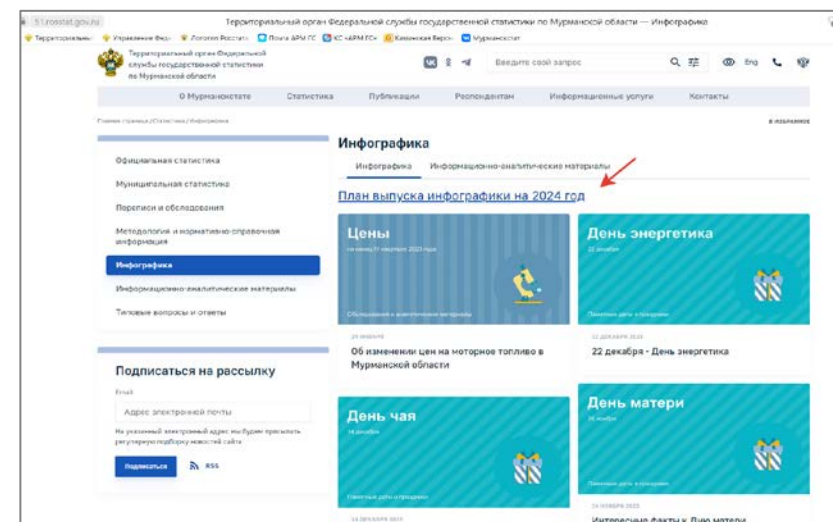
51.rosstat.gov.ru Территориальный орган Федеральной службы государственной статистики по Мурманской области — Инфографика

Территориальны... Управление Фед... Госуслуги Росстат... Почта АРМ ГС КС «АРМ ГС» Каменская Верх... Мурманскстат

Территориальный орган Федеральной службы государственной статистики по Мурманской области

Введите свой запрос

Eng

О Мурманскстате Статистика Публикации Респондентам Информационные услуги Контакты

Главная страница / Статистика / Инфографика

В ИЗБРАННОЕ

Официальная статистика

Муниципальная статистика

Переписи и обследования

Методология и нормативно-справочная информация

Инфографика

Информационно-аналитические материалы

Типовые вопросы и ответы

Подписаться на рассылку

Email

Адрес электронной почты

На указанный электронный адрес мы будем присылать регулярную подборку новостей сайта

Подписаться

RSS

Инфографика

Инфографика Информационно-аналитические материалы

План выпуска инфографики на 2024 год

Цены

на конец 11 квартал 2023 года

Обследования и аналитические материалы

25 ноября

Об изменении цен на моторное топливо в Мурманской области

День энергетика

22 декабря

Памятные даты и праздники

22 ДЕКАБРЯ 2023

22 декабря - День энергетика

День чая

15 декабря

Памятные даты и праздники

15 ДЕКАБРЯ 2023

День матери

26 ноября

Памятные даты и праздники

24 НОЯБРЯ 2023

Интересные факты к Дню матери